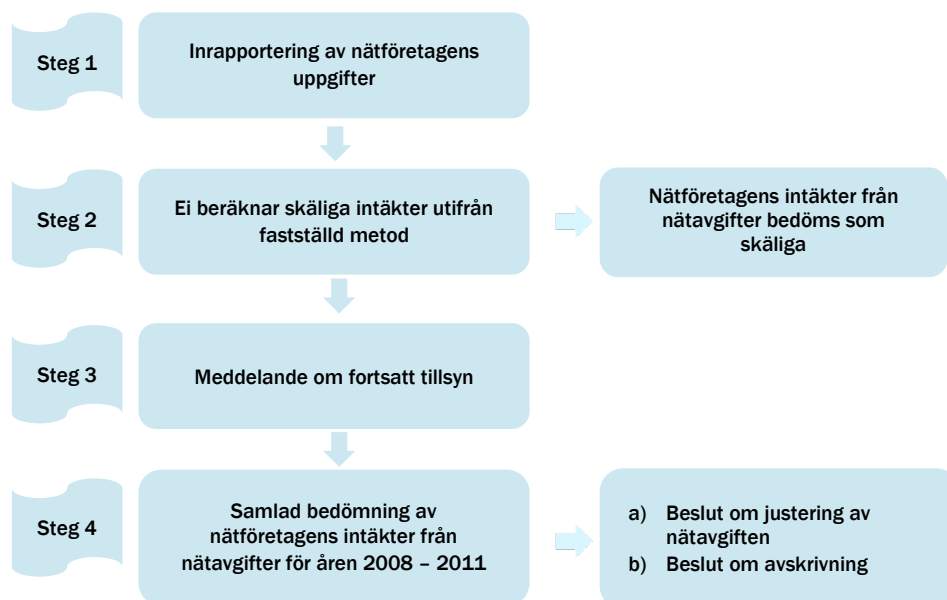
Steg 1

Inrapportering av nätföretagens uppgifter

Steg 2

Ei beräknar skäliga intäkter utifrån fastställd metod

Nätföretagens intäkter från nätavgifter bedöms som skäliga

Steg 3

Meddelande om fortsatt tillsyn

Steg 4

Samlad bedömning av nätföretagens intäkter från nätavgifter för åren 2008 – 2011

a) Beslut om justering av nätavgiften
b) Beslut om avskrivning